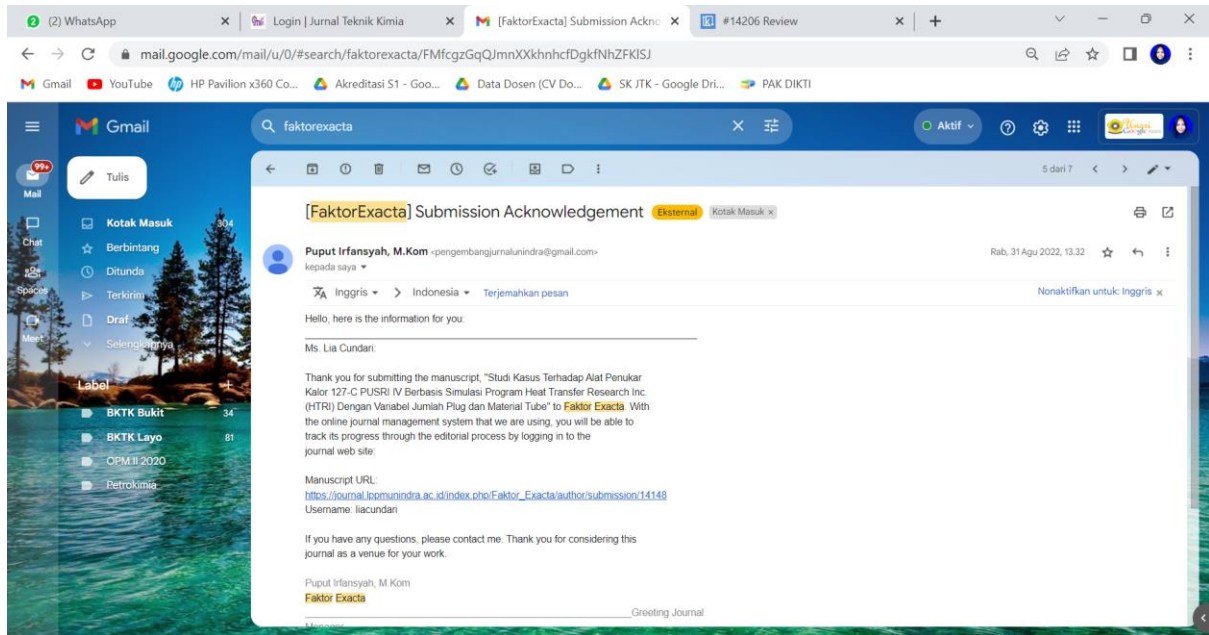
2 (2) WhatsApp
Login | Jurnal Teknik Kimia
[FaktorExacta] Submission Ackno
#14206 Review

mail.google.com/mail/u/0/#search/faktorexacta/FMfcgzGqQJmnXXkhnhcfDgkfNhZFKlSJ

Gmail YouTube HP Pavilion x360 Co... Akreditasi S1 - Goo... Data Dosen (CV Do... SK JTK - Google Dri... PAK DIKTI

Gmail
faktorexacta
Aktif

99+
Mail
Chat
Spaces
Meet

Tulis
Kotak Masuk 304
Berbintang
Ditunda
Terkirim
Draf
Selengkapnya

Label
BKTK Bukit 34
BKTK Layo 81
CPM II 2020
Petrokimia

5 dari 7

[FaktorExacta] Submission Acknowledgement Eksternal Kotak Masuk ×

Puput Irfansyah, M.Kom <pengembangjurnalunindra@gmail.com>
kepada saya
Rab, 31 Agu 2022, 13.32

Inggris > Indonesia Terjemahkan pesan
Nonaktifkan untuk: Inggris ×

Hello, here is the information for you:

Ms. Lia Cundari:

Thank you for submitting the manuscript, "Studi Kasus Terhadap Alat Penukar Kalor 127-C PUSRI IV Berbasis Simulasi Program Heat Transfer Research Inc. (HTRI) Dengan Variabel Jumlah Plug dan Material Tube" to Faktor Exacta. With the online journal management system that we are using, you will be able to track its progress through the editorial process by logging in to the journal web site:

Manuscript URL:
https://journal.lppmunindra.ac.id/index.php/Faktor_Exacta/author/submission/14148
Username: liacundari

If you have any questions, please contact me. Thank you for considering this journal as a venue for your work.

Puput Irfansyah, M.Kom
Faktor Exacta
Greeting Journal